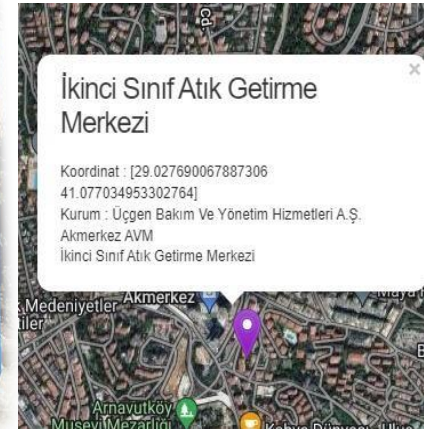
Cd.

İkinci Sınıf Atık Getirme Merkezi

×

Koordinat : [29.027690067887306 41.077034953302764]
Kurum : Üçgen Bakım Ve Yönetim Hizmetleri A.Ş.
Akmerkez AVM
İkinci Sınıf Atık Getirme Merkezi

Medeniyetler
iler
Akmerkez
Maya
Arnavutköy
Mezarlığı
Kahve Dünyası - Ulu